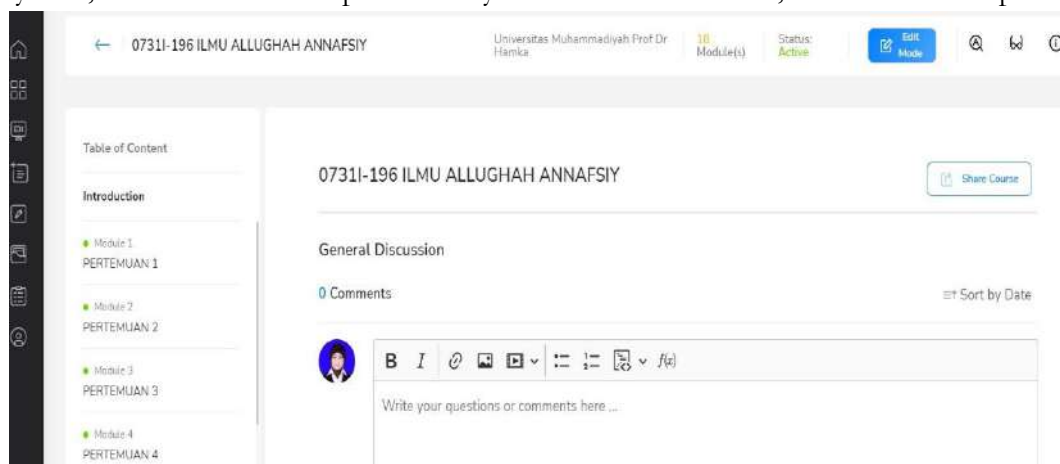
← 0731I-196 ILMU ALLUGHAH ANNAFSIY

Universitas Muhammadiyah Prof Dr Hamka

18 Module(s)

Status: Active

Edit Mode

Table of Content

Introduction

Module 1
PERTEMUAN 1

Module 2
PERTEMUAN 2

Module 3
PERTEMUAN 3

Module 4
PERTEMUAN 4

0731I-196 ILMU ALLUGHAH ANNAFSIY

Share Course

General Discussion

0 Comments

Sort by Date

B I f(x)

Write your questions or comments here ...